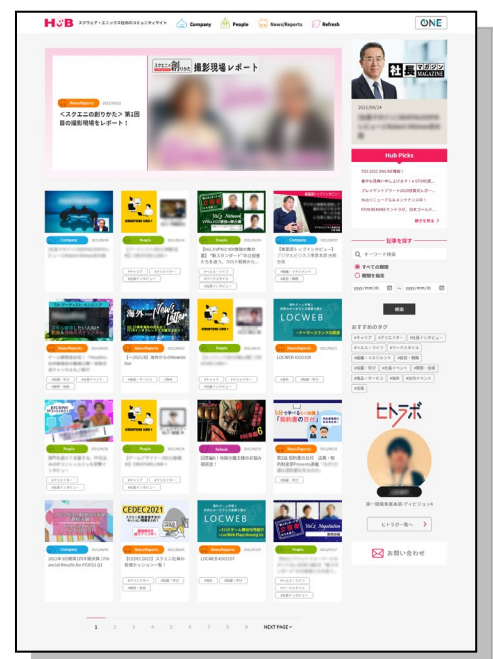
HuB スクウェア・エニックス社内のコミュニティサイト Company People News/Reports Refresh ONE

スクエニの創りかた 撮影現場レポート

News/Reports 2021/09/21

＜スクエニの創りかた＞第1回目の撮影現場をレポート！

社長 マガジン MAGAZINE

2021/09/24

Hub Picks

記事を探す

キーワード検索

すべての期間

期間を指定

検索

おすすめのタグ

ヒトラボ

ヒトラボへ

お問い合わせ

Company People People People

News/Reports News/Reports Company

【一次公式】海外からのNewsLetter

LOCWEB

LOCWEB 2021/10

News/Reports Refresh

CEDEC2021

News/Reports People

【CEDEC2021】スクエニ社員の登壇セッション一覧！

LOCWEB

LOCWEB 2021/07

1 2 3 4 5 6 7 8 9 NEXT PAGE ›